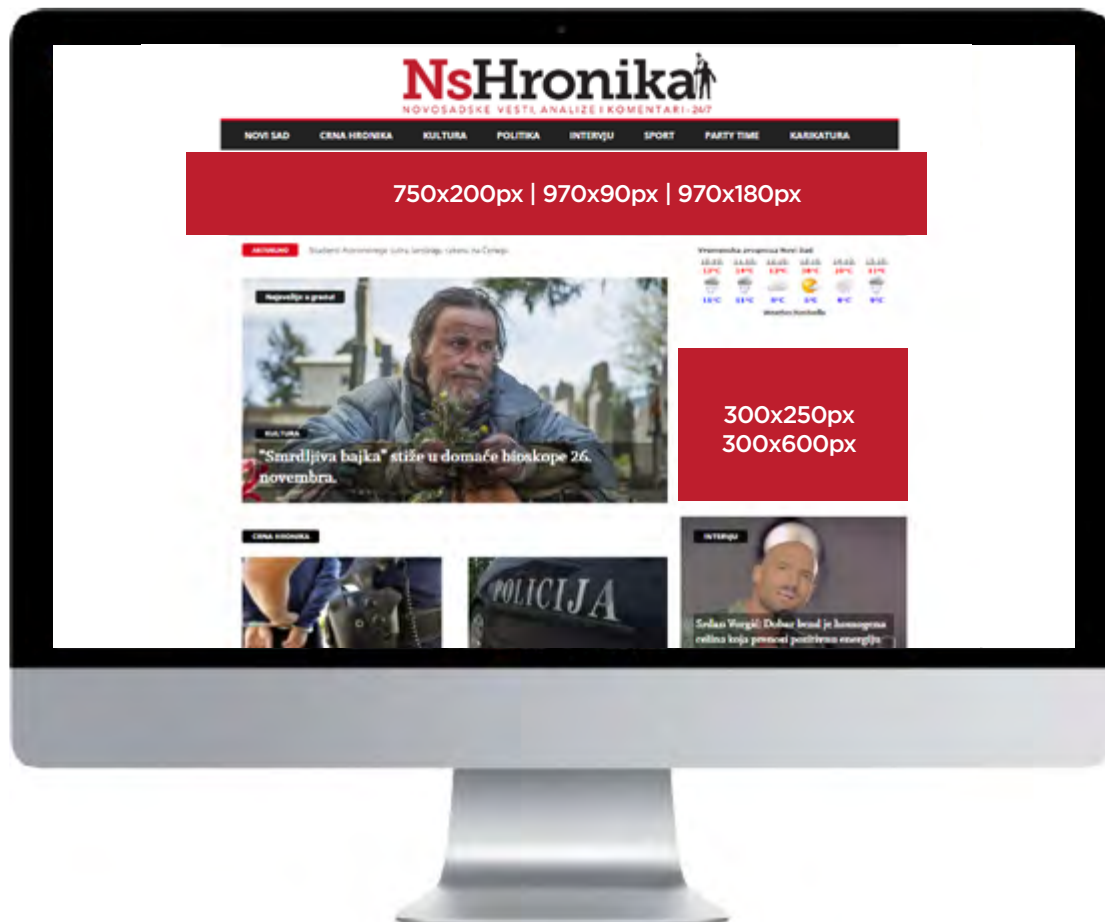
NsHronika
NOVOSADSKE VESTI, ANALIZE I KOMENTARI - 24/7

NOVI SAD | CRNA HRONIKA | KULTURA | POLITIKA | INTERVJU | SPORT | PARTY TIME | KARIKATURA

750x200px | 970x90px | 970x180px

AKTUELNO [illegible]

Vremenska prognoza Novi Sad
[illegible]

Najnovije u gradu

KULTURA
"Smrdljiva bajka" stiže u domaće bioskope 26. novembra.

300x250px
300x600px

CRNA HRONIKA

POLICIJA

INTERVJU
Srdan Vergić: Dobar bend je homogena celina koja prenosi pozitivnu energiju